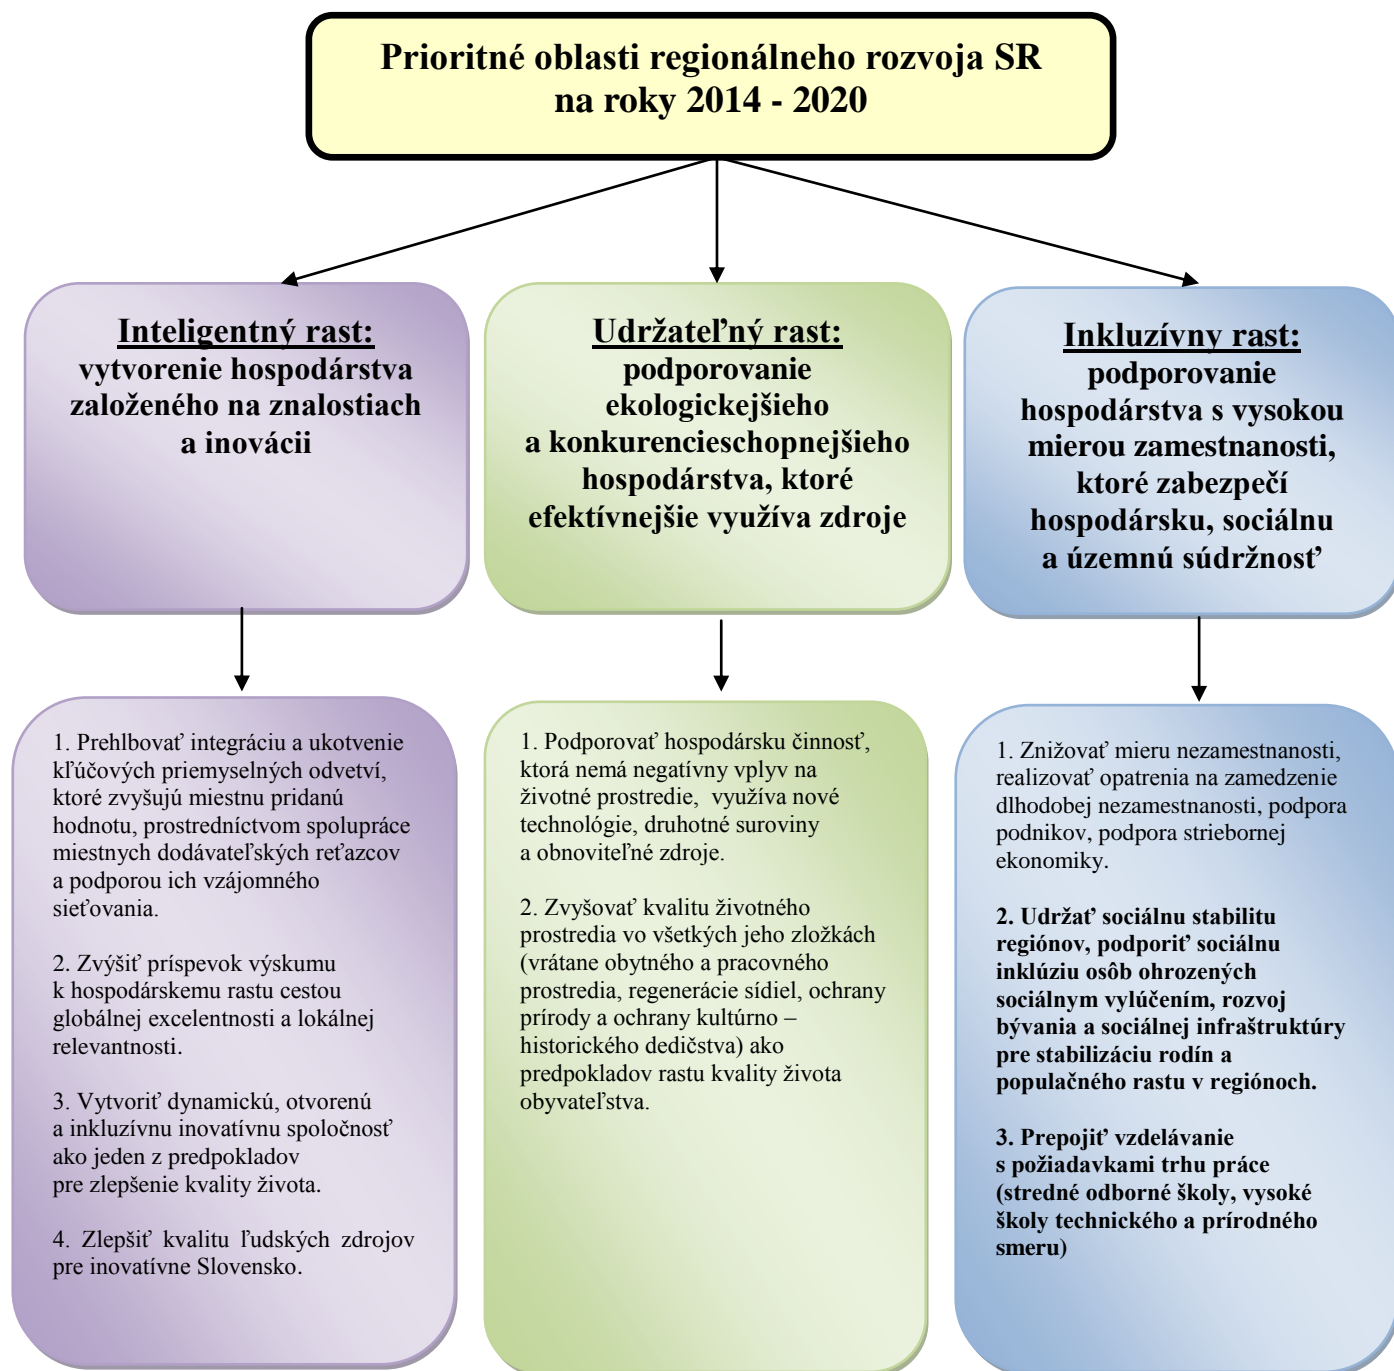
Prioritné oblasti regionálneho rozvoja SR na roky 2014 - 2020

Inteligentný rast:
vytvorenie hospodárstva založeného na znalostiach a inovácii

Udržateľný rast:
podporovanie ekologickejšieho a konkurencieschopnejšieho hospodárstva, ktoré efektívnejšie využíva zdroje

Inkluzívny rast:
podporovanie hospodárstva s vysokou mierou zamestnanosti, ktoré zabezpečí hospodársku, sociálnu a územnú súdržnosť

1. Prehlbovať integráciu a ukotvenie kľúčových priemyselných odvetví, ktoré zvyšujú miestnu pridanú hodnotu, prostredníctvom spolupráce miestnych dodávateľských reťazcov a podporou ich vzájomného sieťovania.

2. Zvýšiť príspevok výskumu k hospodárskemu rastu cestou globálnej excelentnosti a lokálnej relevantnosti.

3. Vytvoriť dynamickú, otvorenú a inkluzívnu inovatívnu spoločnosť ako jeden z predpokladov pre zlepšenie kvality života.

4. Zlepšiť kvalitu ľudských zdrojov pre inovatívne Slovensko.

1. Podporovať hospodársku činnosť, ktorá nemá negatívny vplyv na životné prostredie, využíva nové technológie, druhotné suroviny a obnoviteľné zdroje.

2. Zvyšovať kvalitu životného prostredia vo všetkých jeho zložkách (vrátane obytného a pracovného prostredia, regenerácie sídiel, ochrany prírody a ochrany kultúrno – historického dedičstva) ako predpokladov rastu kvality života obyvateľstva.

1. Znižovať mieru nezamestnanosti, realizovať opatrenia na zamedzenie dlhodobej nezamestnanosti, podpora podnikov, podpora striebornej ekonomiky.

2. Udržať sociálnu stabilitu regiónov, podporiť sociálnu inklúziu osôb ohrozených sociálnym vylúčením, rozvoj bývania a sociálnej infraštruktúry pre stabilizáciu rodín a populačného rastu v regiónoch.

3. Prepojiť vzdelávanie s požiadavkami trhu práce (stredné odborné školy, vysoké školy technického a prírodného smeru)